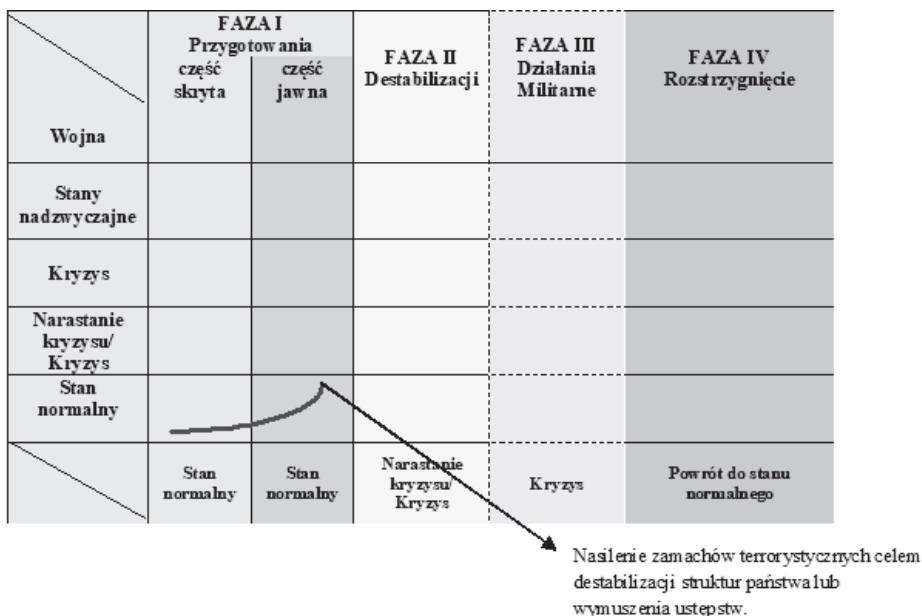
| | FAZA I Przygotowania część skryta | część jawna | FAZA II Destabilizacji | FAZA III Działania Militarne | FAZA IV Rozstrzygnięcie |
|---|---|---|---|---|---|
| Wojna | | | | | |
| Stany nadzwyczajne | | | | | |
| Kryzys | | | | | |
| Narastanie kryzysu/ Kryzys | | | | | |
| Stan normalny | | | | | |
| | Stan normalny | Stan normalny | Narastanie kryzysu/ Kryzys | Kryzys | Powrót do stanu normalnego |

Nasilenie zamachów terrorystycznych celem destabilizacji struktur państwa lub wymuszenia ustępstw.